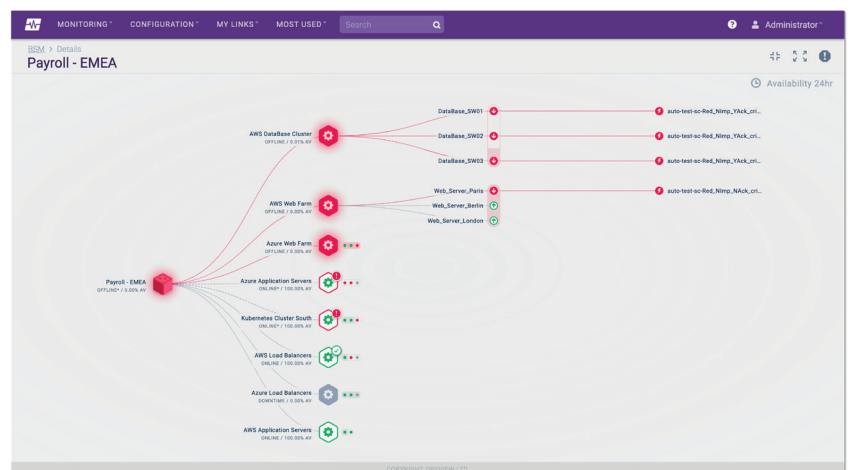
MONITORING ˅ CONFIGURATION ˅ MY LINKS ˅ MOST USED ˅ Search

Administrator ˅

BSM > Details

Payroll - EMEA

Availability 24hr

DataBase_SW01

auto-test-sc-Red_NImp_YAck_cri...

AWS DataBase Cluster
OFFLINE / 0.01% AV

DataBase_SW02

auto-test-sc-Red_NImp_YAck_cri...

DataBase_SW03

auto-test-sc-Red_NImp_YAck_cri...

Web_Server_Paris

auto-test-sc-Red_NImp_NAck_cri...

AWS Web Farm
OFFLINE / 0.00% AV

Web_Server_Berlin

Web_Server_London

Azure Web Farm
OFFLINE / 0.00% AV

Payroll - EMEA
OFFLINE* / 0.00% AV

Azure Application Servers
ONLINE* / 100.00% AV

Kubernetes Cluster South
ONLINE* / 100.00% AV

AWS Load Balancers
ONLINE / 100.00% AV

Azure Load Balancers
DOWNTIME / 0.00% AV

AWS Application Servers
ONLINE / 100.00% AV

COPYRIGHT OPSVIEW LTD